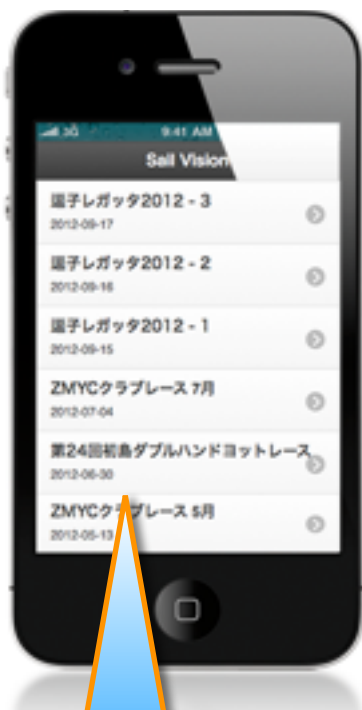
3G 9:41 AM
Sail Vision

逗子レガッタ2012 - 3
2012-09-17

逗子レガッタ2012 - 2
2012-09-16

逗子レガッタ2012 - 1
2012-09-15

ZMYCクラブレース 7月
2012-07-04

第24回初島ダブルハンドヨットレース
2012-06-30

ZMYCクラブレース 5月
2012-05-13